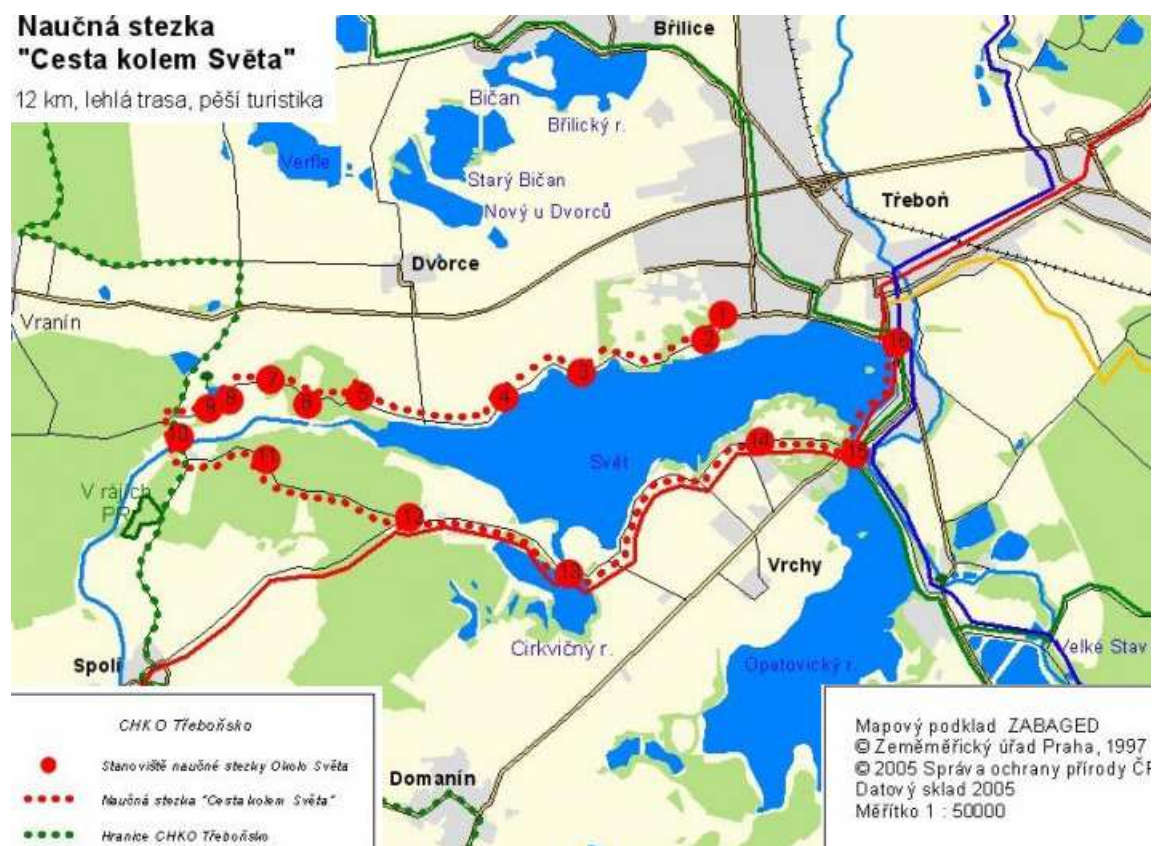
Naučná stezka
"Cesta kolem Světa"

12 km, lehlá trasa, pěší turistika

Břilice
Bičan
Břilický r.
Verfle
Starý Bičan
Nový u Dvorců
Třeboň
Dvorce
Vranín
1
2
3
4
5
6
7
8
9
10
11
12
13
14
15
16
Svět
V rájích PR
Vrchy
Spolí
Církvičný r.
Opatovický r.
Velké Stav
Domanín

CHKO Třeboňsko
Stanoviště naučné stezky Okolo Světa
Naučná stezka "Cesta kolem Světa"
Hranice CHKO Třeboňsko

Mapový podklad ZABAGED
© Zeměměřický úřad Praha, 1997
© 2005 Správa ochrany přírody ČR
Datový sklad 2005
Měřítko 1 : 50000